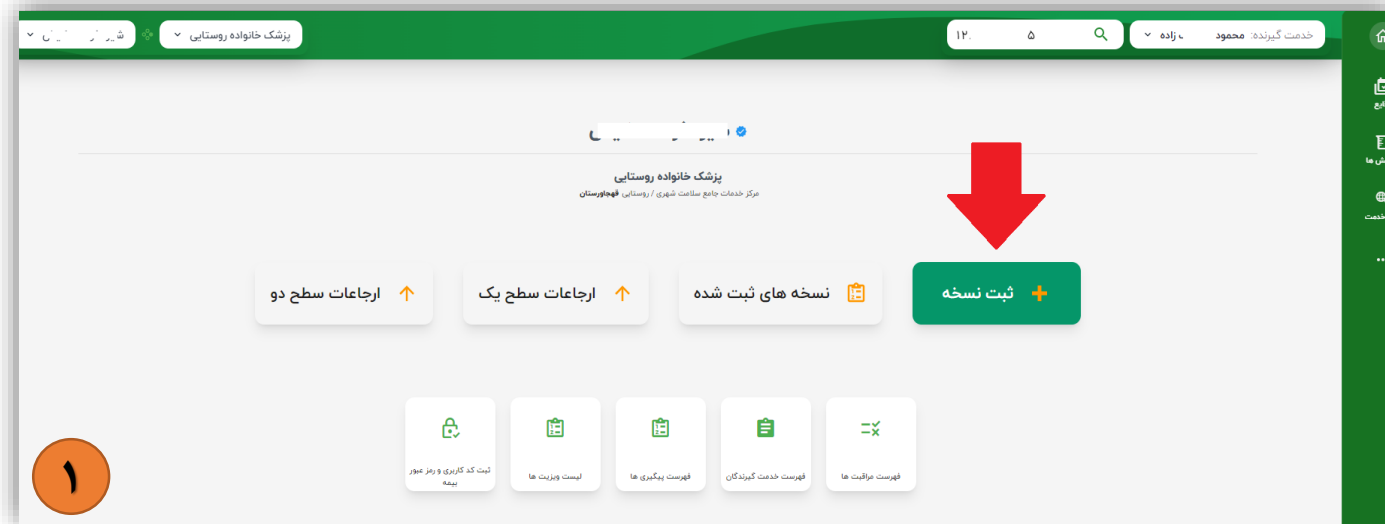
خدمت گیرنده: محمود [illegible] زاده
۱۲ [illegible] ۵
پزشک خانواده روستایی
شی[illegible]

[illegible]
پزشک خانواده روستایی
مرکز خدمات جامع سلامت شهری / روستایی قهجاورستان

ثبت نسخه
نسخه های ثبت شده
ارجاعات سطح یک
ارجاعات سطح دو

فهرست مراقبت ها
فهرست خدمت گیرندگان
فهرست پیگیری ها
لیست ویزیت ها
ثبت کد کاربری و رمز عبور بیمه

۱